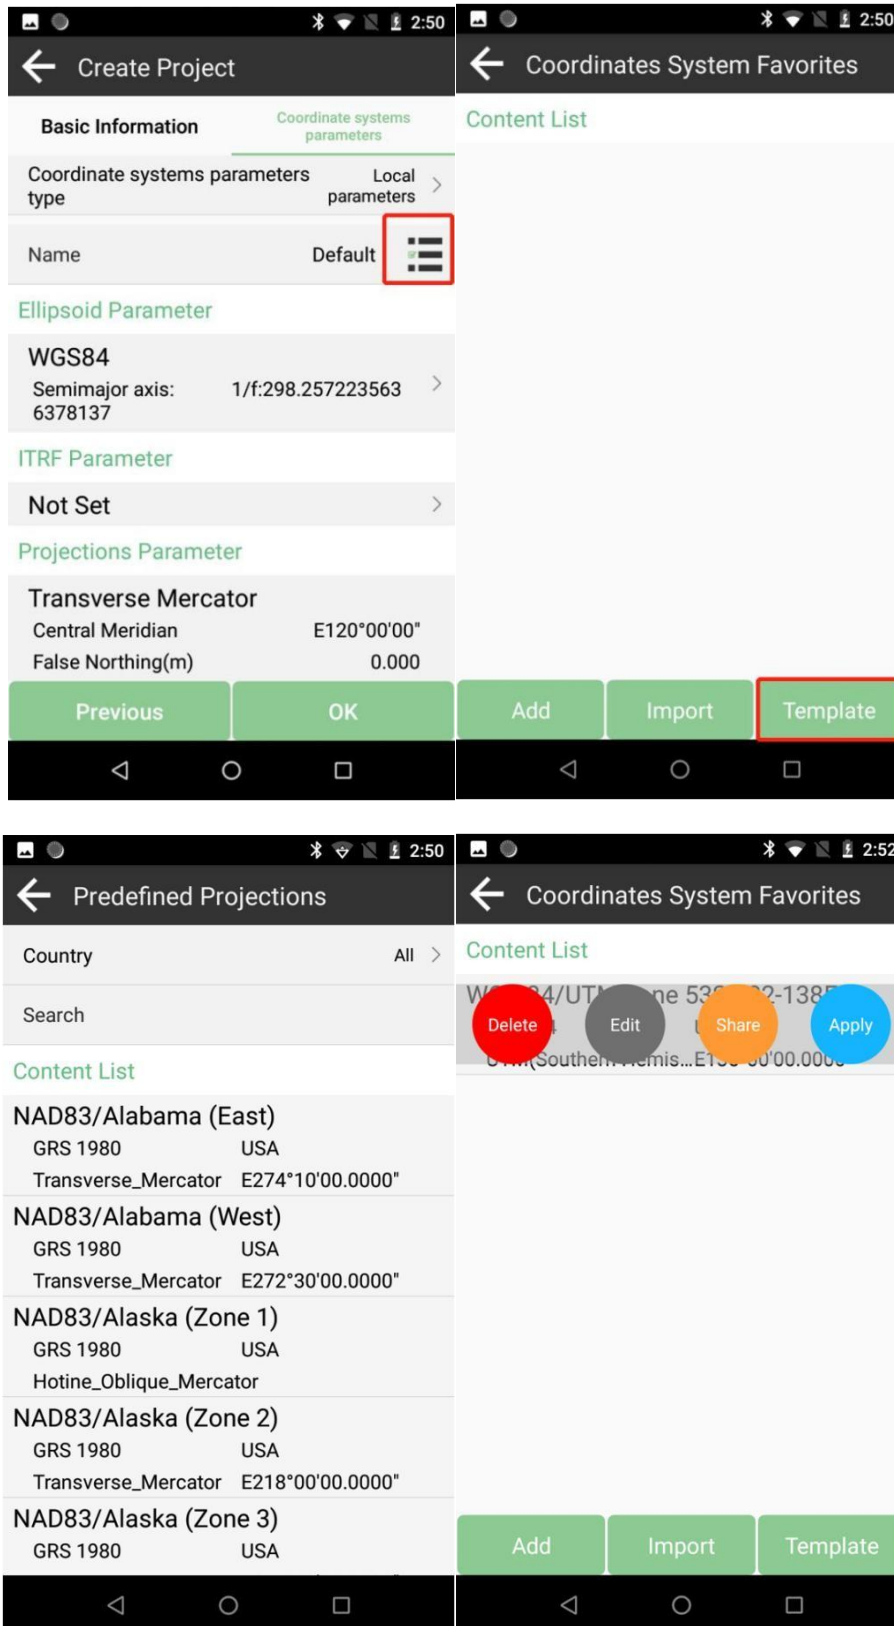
2:50

Create Project

Basic Information

Coordinate systems parameters

Coordinate systems parameters type

Local parameters

Name

Default

Ellipsoid Parameter

WGS84

Semimajor axis: 6378137

1/f:298.257223563

ITRF Parameter

Not Set

Projections Parameter

Transverse Mercator

Central Meridian

E120°00'00"

False Northing(m)

0.000

Previous

OK

2:50

Coordinates System Favorites

Content List

Add

Import

Template

2:50

Predefined Projections

Country

All

Search

Content List

NAD83/Alabama (East)

GRS 1980

USA

Transverse_Mercator

E274°10'00.0000"

NAD83/Alabama (West)

GRS 1980

USA

Transverse_Mercator

E272°30'00.0000"

NAD83/Alaska (Zone 1)

GRS 1980

USA

Hotine_Oblique_Mercator

NAD83/Alaska (Zone 2)

GRS 1980

USA

Transverse_Mercator

E218°00'00.0000"

NAD83/Alaska (Zone 3)

GRS 1980

USA

2:52

Coordinates System Favorites

Content List

W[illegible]4/UT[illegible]ne 53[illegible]2-138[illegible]

Delete

Edit

Share

Apply

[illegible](Southern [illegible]mis...E1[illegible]00'00.000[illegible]

Add

Import

Template